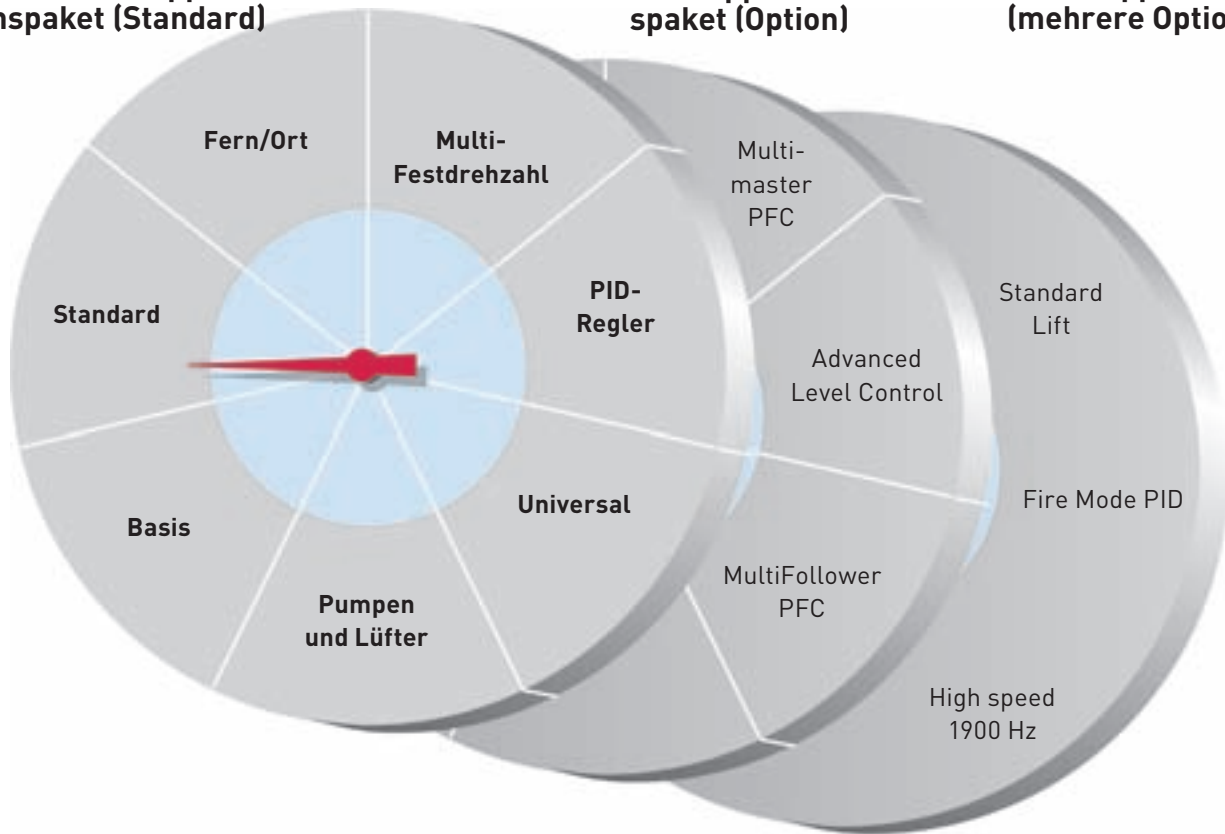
nspaket (Standard)

spaket (Option)

(mehrere Optio

Fern/Ort

Multi-Festdrehzahl

Standard

PID-Regler

Basis

Universal

Pumpen und Lüfter

Multi-master PFC

Advanced Level Control

MultiFollower PFC

Standard Lift

Fire Mode PID

High speed 1900 Hz